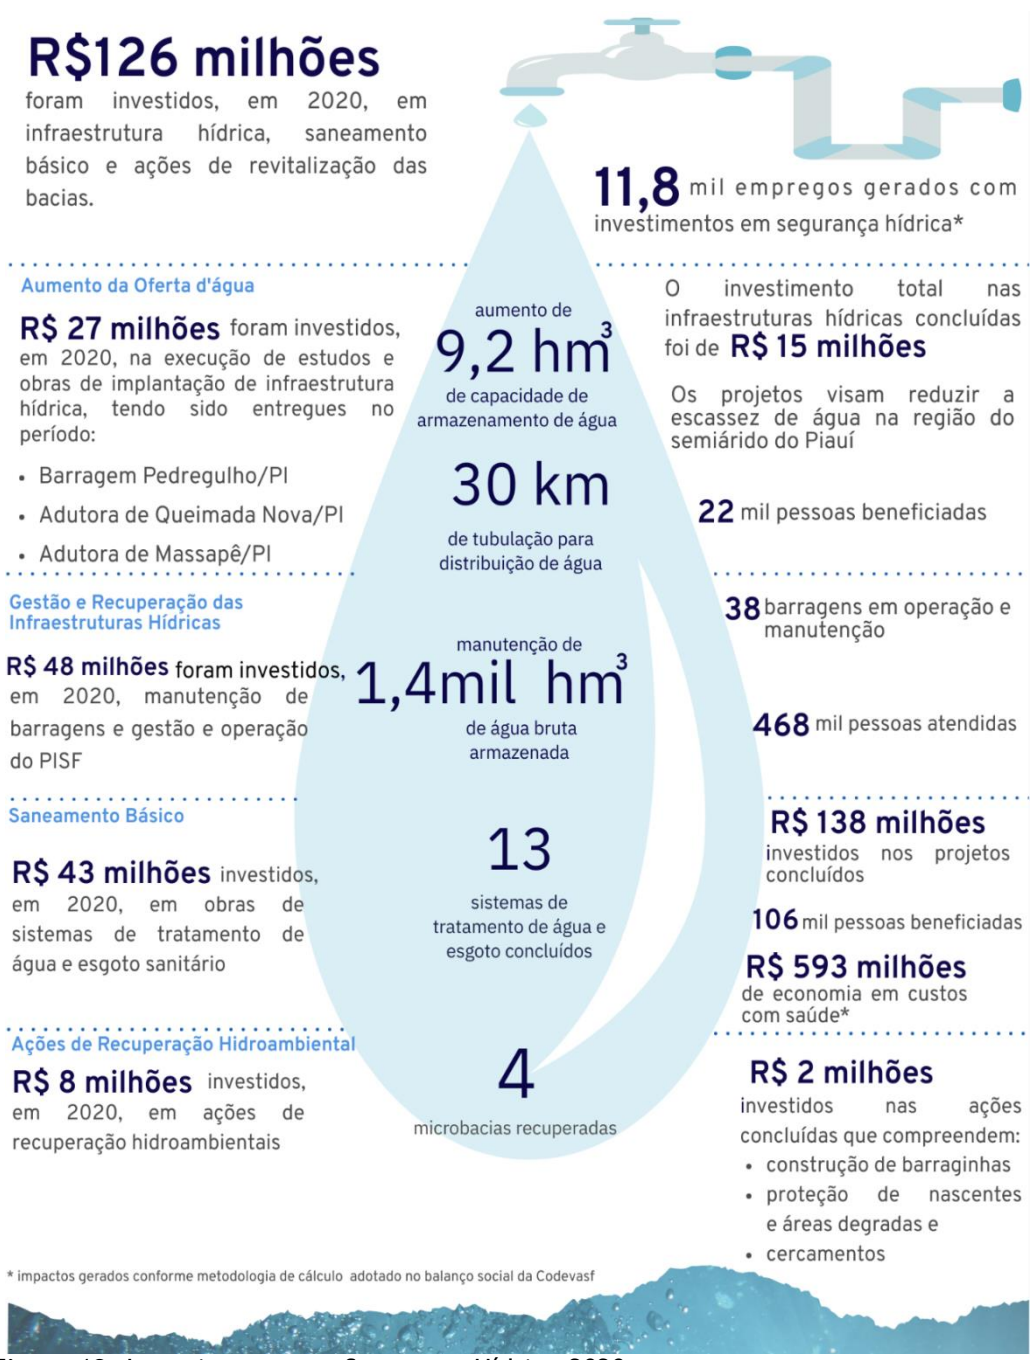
R$126 milhões
foram investidos, em 2020, em infraestrutura hídrica, saneamento básico e ações de revitalização das bacias.

11,8 mil empregos gerados com investimentos em segurança hídrica*

Aumento da Oferta d'água

R$ 27 milhões foram investidos, em 2020, na execução de estudos e obras de implantação de infraestrutura hídrica, tendo sido entregues no período:

- Barragem Pedregulho/PI
- Adutora de Queimada Nova/PI
- Adutora de Massapê/PI

aumento de
9,2 $hm^3$
de capacidade de armazenamento de água

30 km
de tubulação para distribuição de água

O investimento total nas infraestruturas hídricas concluídas foi de R$ 15 milhões

Os projetos visam reduzir a escassez de água na região do semiárido do Piauí

22 mil pessoas beneficiadas

Gestão e Recuperação das Infraestruturas Hídricas

R$ 48 milhões foram investidos, em 2020, manutenção de barragens e gestão e operação do PISF

manutenção de
1,4mil $hm^3$
de água bruta armazenada

38 barragens em operação e manutenção

468 mil pessoas atendidas

Saneamento Básico

R$ 43 milhões investidos, em 2020, em obras de sistemas de tratamento de água e esgoto sanitário

13
sistemas de tratamento de água e esgoto concluídos

R$ 138 milhões
investidos nos projetos concluídos

106 mil pessoas beneficiadas

R$ 593 milhões
de economia em custos com saúde*

Ações de Recuperação Hidroambiental

R$ 8 milhões investidos, em 2020, em ações de recuperação hidroambientais

4
microbacias recuperadas

R$ 2 milhões
investidos nas ações concluídas que compreendem:
- construção de barraginhas
- proteção de nascentes e áreas degradas e
- cercamentos

* impactos gerados conforme metodologia de cálculo adotado no balanço social da Codevasf